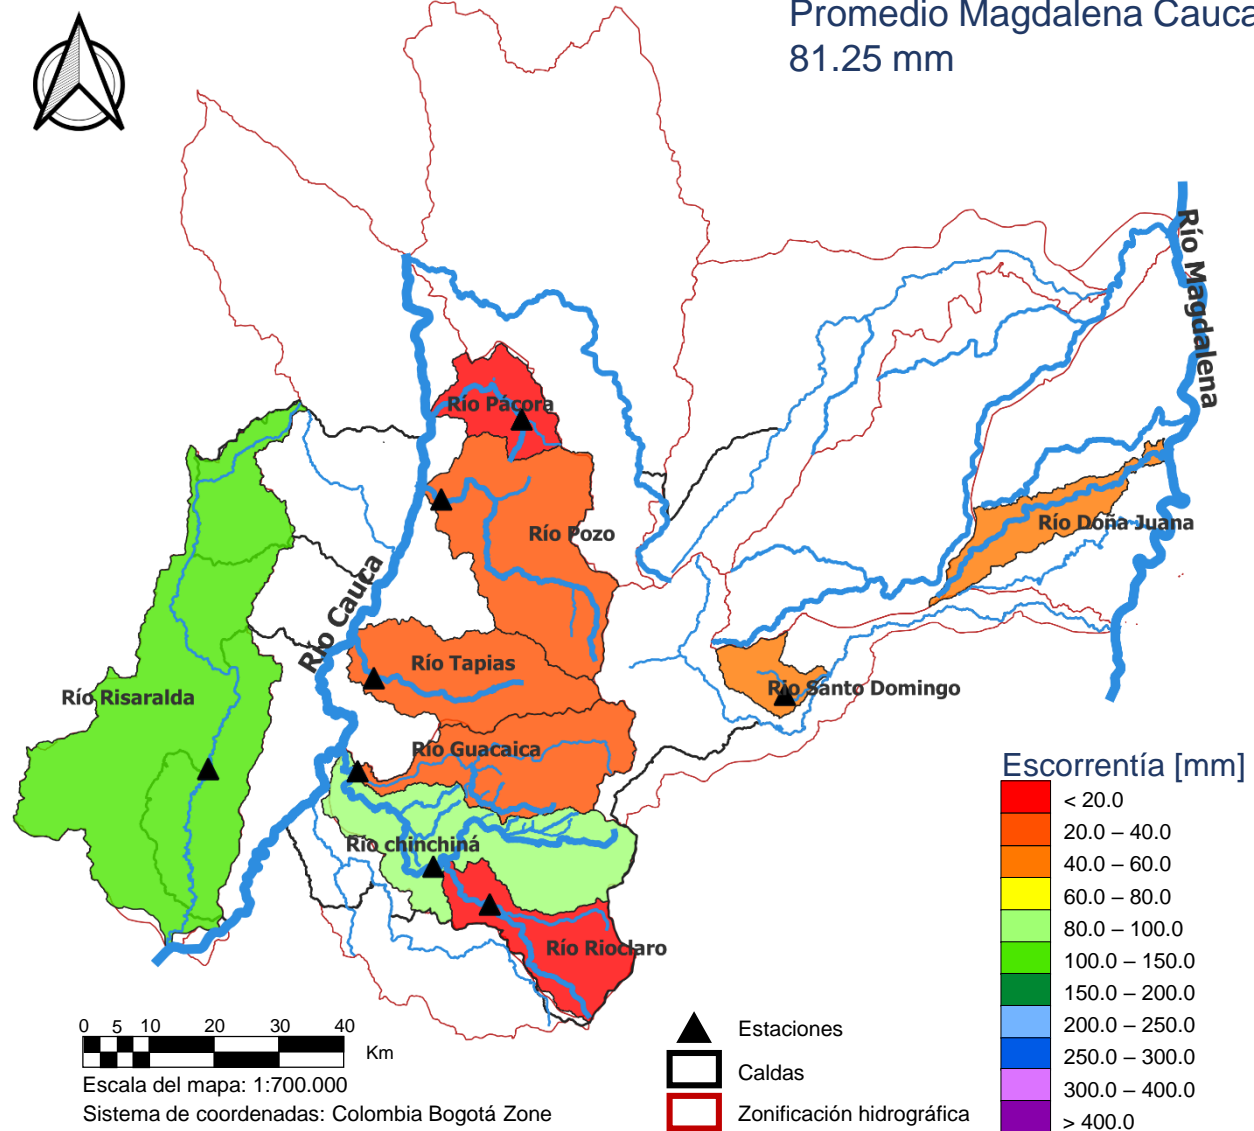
Promedio Magdalena Cauca
81.25 mm

Río Magdalena
Río Pácora
Río Pozo
Río Cauca
Río Tapias
Río Risaralda
Río Guacaica
Río chinchiná
Río Rioclaro
Río Doña Juana
Río Santo Domingo

Escorrentía [mm]
< 20.0
20.0 – 40.0
40.0 – 60.0
60.0 – 80.0
80.0 – 100.0
100.0 – 150.0
150.0 – 200.0
200.0 – 250.0
250.0 – 300.0
300.0 – 400.0
> 400.0

0 5 10 20 30 40
Km
Escala del mapa: 1:700.000
Sistema de coordenadas: Colombia Bogotá Zone

Estaciones
Caldas
Zonificación hidrográfica